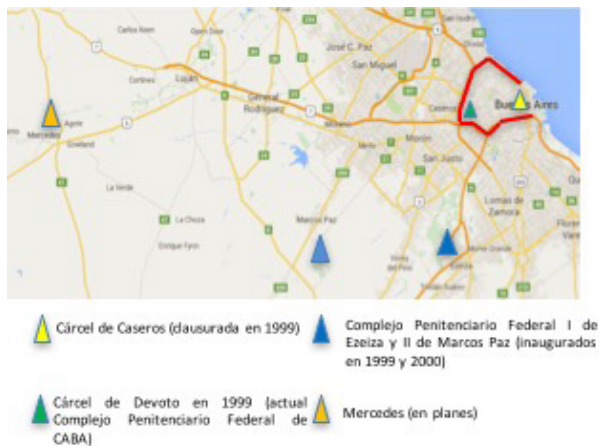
Cañuelas
José C. Paz
San Miguel
Luján
General Rodríguez
Caseros
Buenos Aires
Mercedes
Agote
Gowland
Morón
San Justo
La Verde
La Choza
Marcos Paz
Lomas de Zamora
Enrique Fynn
Monte Grande
Ezeiza

Cárcel de Caseros (clausurada en 1999)

Complejo Penitenciario Federal I de Ezeiza y II de Marcos Paz (inaugurados en 1999 y 2000)

Cárcel de Devoto en 1999 (actual Complejo Penitenciario Federal de CABA)

Mercedes (en planes)